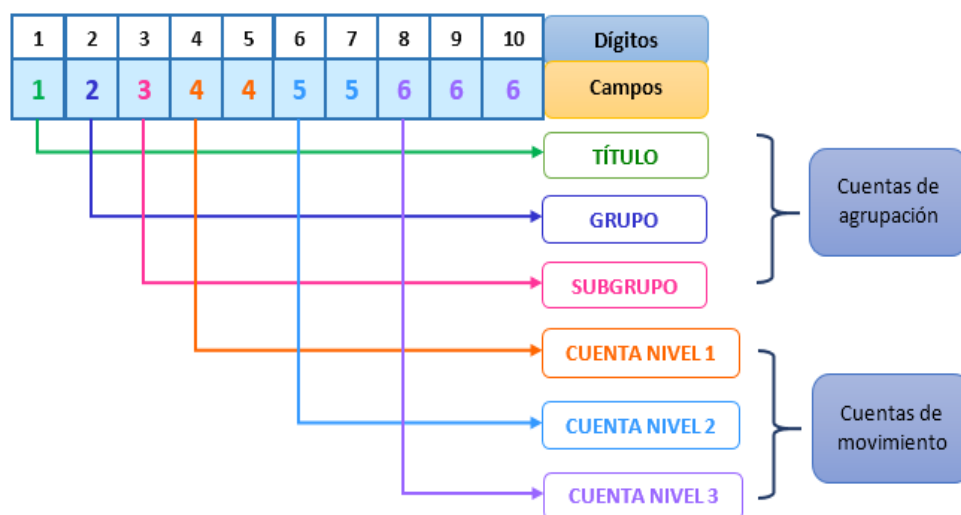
| 1 | 2 | 3 | 4 | 5 | 6 | 7 | 8 | 9 | 10 | Dígitos |
|---|---|---|---|---|---|---|---|---|---|---|
| 1 | 2 | 3 | 4 | 4 | 5 | 5 | 6 | 6 | 6 | Campos |

TÍTULO

GRUPO

SUBGRUPO

Cuentas de agrupación

CUENTA NIVEL 1

CUENTA NIVEL 2

CUENTA NIVEL 3

Cuentas de movimiento